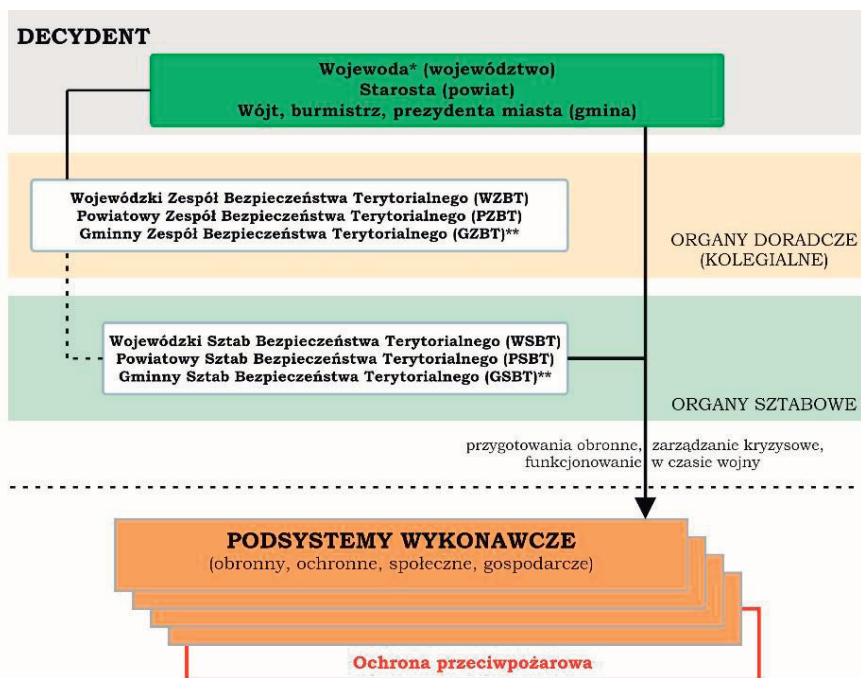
DECYDENT

Wojewoda* (województwo)
Starosta (powiat)
Wójt, burmistrz, prezydenta miasta (gmina)

Wojewódzki Zespół Bezpieczeństwa Terytorialnego (WZBT)
Powiatowy Zespół Bezpieczeństwa Terytorialnego (PZBT)
Gminny Zespół Bezpieczeństwa Terytorialnego (GZBT)**

ORGANY DORADCZE (KOLEGIALNE)

Wojewódzki Sztab Bezpieczeństwa Terytorialnego (WSBT)
Powiatowy Sztab Bezpieczeństwa Terytorialnego (PSBT)
Gminny Sztab Bezpieczeństwa Terytorialnego (GSBT)**

ORGANY SZTABOWE

przygotowania obronne, zarządzanie kryzysowe, funkcjonowanie w czasie wojny

PODSYSTEMY WYKONAWCZE
(obronny, ochronne, społeczne, gospodarcze)

Ochrona przeciwpożarowa